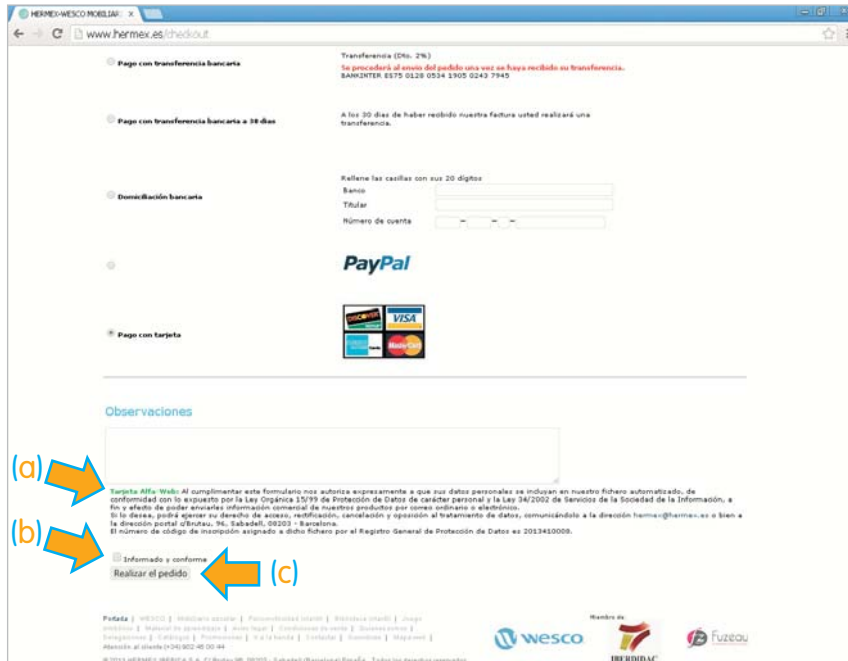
HERMEX-WESCO MOBILIARI ×

www.hermex.es/checkout

Pago con transferencia bancaria

Transferencia (Dto. 2%)
Se procederá al envío del pedido una vez se haya recibido su transferencia.
BANKINTER ES75 0128 0534 1905 0243 7945

Pago con transferencia bancaria a 30 días

A los 30 días de haber recibido nuestra factura usted realizará una transferencia.

Domiciliación bancaria

Rellene las casillas con sus 20 dígitos
Banco
Titular
Número de cuenta

PayPal

Pago con tarjeta

DISCOVER VISA MasterCard

Observaciones

(a)

Tarjeta Alfa-Web: Al cumplimentar este formulario nos autoriza expresamente a que sus datos personales se incluyan en nuestro fichero automatizado, de conformidad con lo expuesto por la Ley Orgánica 15/99 de Protección de Datos de carácter personal y la Ley 34/2002 de Servicios de la Sociedad de la Información, a fin y efecto de poder enviarles información comercial de nuestros productos por correo ordinario o electrónico.
Si lo desea, podrá ejercer su derecho de acceso, rectificación, cancelación y oposición al tratamiento de datos, comunicándolo a la dirección hermex@hermex.es o bien a la dirección postal c/Brutau, 96, Sabadell, 08203 - Barcelona.
El número de código de inscripción asignado a dicho fichero por el Registro General de Protección de Datos es 2013410008.

(b)

Informado y conforme

Realizar el pedido

(c)

Portada | WESCO | Mobiliario escolar | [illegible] | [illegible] | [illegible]
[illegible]
Atención al cliente (+34) 902 45 00 44
© 2013 HERMEX IBÉRICA S.A. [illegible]

Miembro de:

wesco

IBERDIDAC

Fuzeau